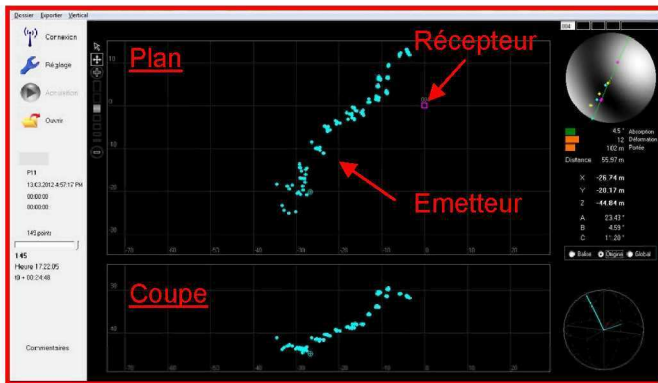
Dossier Exporter Vertical

Connexion

Réglage

Acquisition

Ouvrir

P11
13/03/2012 4:57:17 PM
00:00:00
00:00:00

145 points

145
Heure 17:22:05
t0 + 00:24:48

Commentaires

Plan

Récepteur

Emetteur

Coupe

10
0
-10
-20
-30

-70 -60 -50 -40 -30 -20 -10 0 10 20

45 ° Absorption
12 Déformation
102 m Portée

Distance 55.97 m

X -26.74 m
Y -20.17 m
Z -44.84 m

A 23.43 °
B 4.59 °
C 1°.20 °

Balise Origine Global